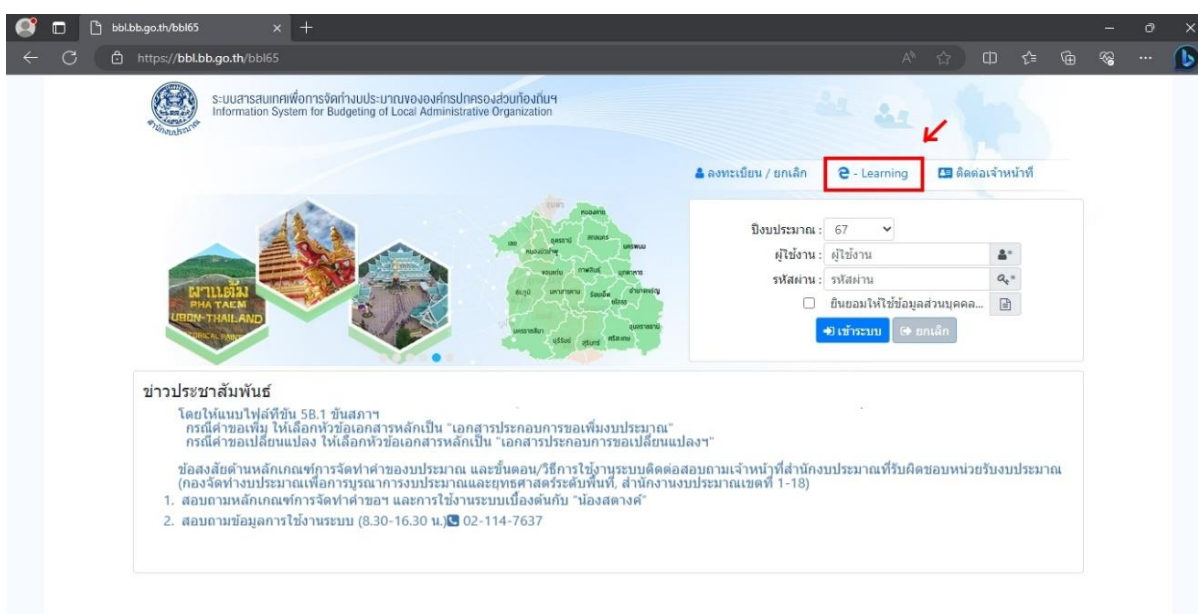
bbl.bb.go.th/bbl65

https://bbl.bb.go.th/bbl65

ระบบสารสนเทศเพื่อการจัดทำงบประมาณขององค์กรปกครองส่วนท้องถิ่นฯ
Information System for Budgeting of Local Administrative Organization

ลงทะเบียน / ยกเลิก
e - Learning
ติดต่อเจ้าหน้าที่

ผาแต้ม
PHA TAEM
UBON-THAILAND

ปีงบประมาณ : 67
ผู้ใช้งาน : ผู้ใช้งาน
รหัสผ่าน : รหัสผ่าน
ยินยอมให้ใช้ข้อมูลส่วนบุคคล...
เข้าระบบ
ยกเลิก

ข่าวประชาสัมพันธ์

โดยให้แนบไฟล์ที่ขั้น 5B.1 ขั้นสภาฯ
กรณีคำขอเพิ่ม ให้เลือกหัวข้อเอกสารหลักเป็น "เอกสารประกอบการขอเพิ่มงบประมาณ"
กรณีคำขอเปลี่ยนแปลง ให้เลือกหัวข้อเอกสารหลักเป็น "เอกสารประกอบการขอเปลี่ยนแปลงฯ"

ข้อสงสัยด้านหลักเกณฑ์การจัดทำคำของบประมาณ และขั้นตอน/วิธีการใช้งานระบบติดต่อสอบถามเจ้าหน้าที่สำนักงบประมาณที่รับผิดชอบหน่วยรับงบประมาณ (กองจัดทำงบประมาณเพื่อการบูรณาการงบประมาณและยุทธศาสตร์ระดับพื้นที่, สำนักงานงบประมาณเขตที่ 1-18)
1. สอบถามหลักเกณฑ์การจัดทำคำขอฯ และการใช้งานระบบเบื้องต้นกับ "น้องสตางค์"
2. สอบถามข้อมูลการใช้งานระบบ (8.30-16.30 น.) 02-114-7637